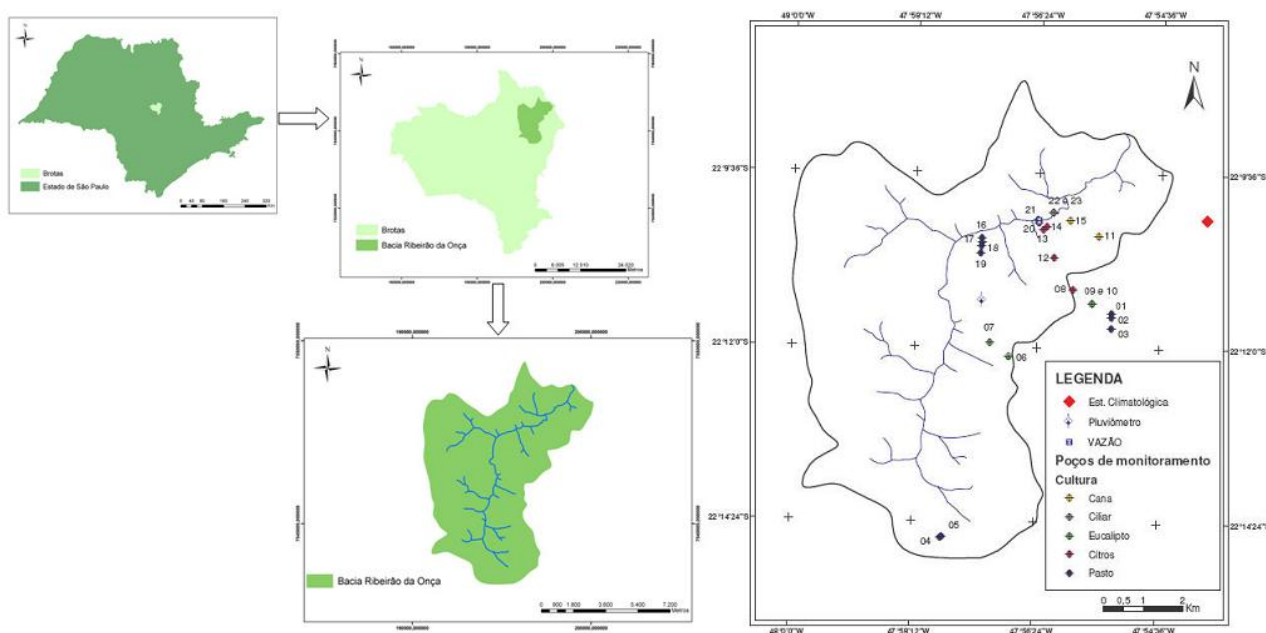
N

Brotas
Estado de São Paulo

0 40 80 160 240 320 Km

Brotas
Bacia Ribeirão da Onça

0 6.005 12.010 24.020 Metros

Bacia Ribeirão da Onça

0 900 1.800 3.600 5.400 7.200 Metros

49°0'0"W 47°59'12"W 47°56'24"W 47°54'36"W

N

22°9'36"S 22°9'36"S

22°12'0"S 22°12'0"S

22°14'24"S 22°14'24"S

16 21 22 e 23 15
17 18 20 14 13 11
19 12
08 09 e 10
01 02 03
07 06
05 04

LEGENDA
Est. Climatológica
Pluviômetro
VAZÃO
Poços de monitoramento
Cultura
Cana
Ciliar
Eucalipto
Citros
Pasto

0 0,5 1 2 Km

49°0'0"W 47°58'12"W 47°56'24"W 47°54'36"W